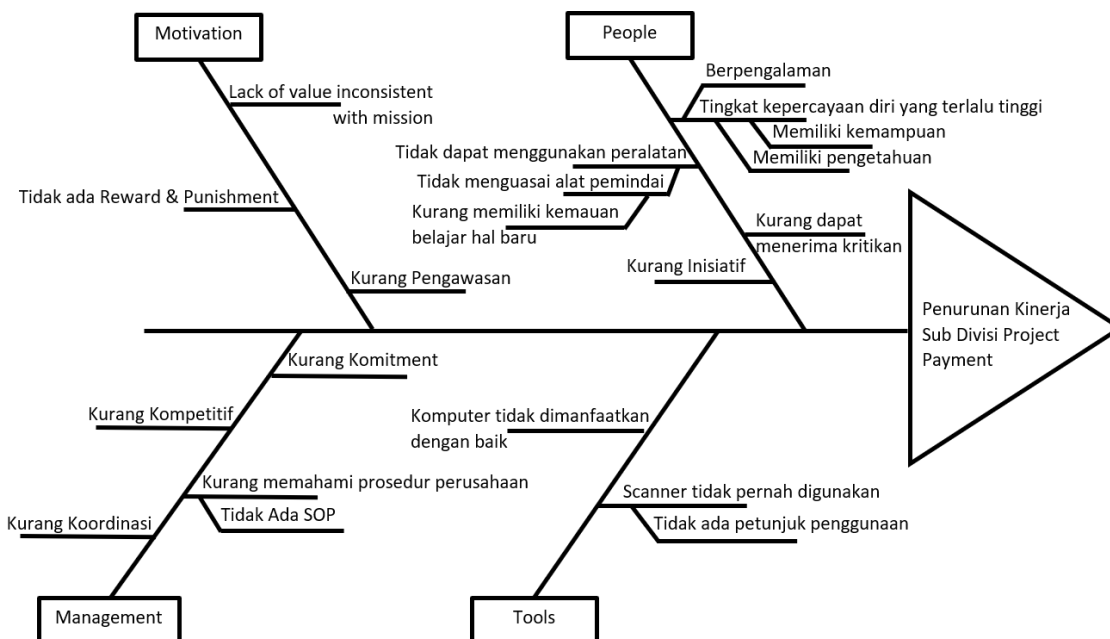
Motivation

Lack of value inconsistent with mission

Tidak ada Reward & Punishment

Kurang Pengawasan

People

Berpengalaman

Tingkat kepercayaan diri yang terlalu tinggi

Memiliki kemampuan

Memiliki pengetahuan

Tidak dapat menggunakan peralatan

Tidak menguasai alat pemindai

Kurang memiliki kemauan belajar hal baru

Kurang dapat menerima kritikan

Kurang Inisiatif

Penurunan Kinerja Sub Divisi Project Payment

Kurang Komitment

Kurang Kompetitif

Kurang memahami prosedur perusahaan

Tidak Ada SOP

Kurang Koordinasi

Management

Komputer tidak dimanfaatkan dengan baik

Scanner tidak pernah digunakan

Tidak ada petunjuk penggunaan

Tools